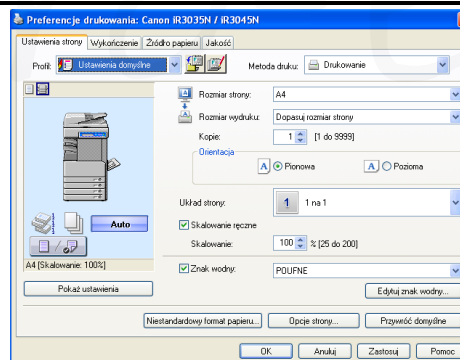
Preferencje drukowania: Canon iR3035N / iR3045N

Ustawienia strony | Wykończenie | Źródło papieru | Jakość

Profil: Ustawienia domyślne

Metoda druku: Drukowanie

Rozmiar strony: A4

Rozmiar wydruku: Dopasuj rozmiar strony

Kopie: 1 [1 do 9999]

Orientacja

A Pionowa

A Pozioma

Auto

A4 [Skalowanie: 100%]

Układ strony: 1 1 na 1

Skalowanie ręczne

Skalowanie: 100 % [25 do 200]

Znak wodny: POUFNE

Pokaż ustawienia

Edytuj znak wodny...

Niestandardowy format papieru...

Opcje strony...

Przywróć domyślne

OK

Anuluj

Zastosuj

Pomoc